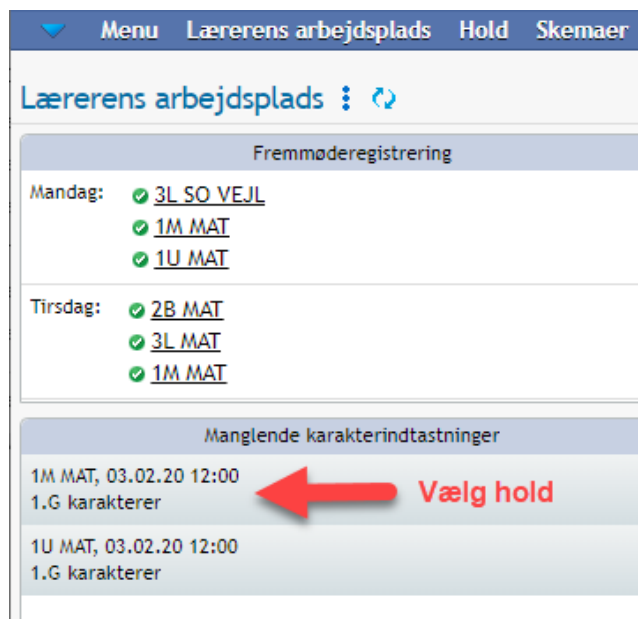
Menu Lærerens arbejdsplads Hold Skemaer

Lærerens arbejdsplads

Fremmøderegistrering

Mandag: 3L SO VEJL
1M MAT
1U MAT

Tirsdag: 2B MAT
3L MAT
1M MAT

Manglende karakterindtastninger

1M MAT, 03.02.20 12:00
1.G karakterer

Vælg hold

1U MAT, 03.02.20 12:00
1.G karakterer